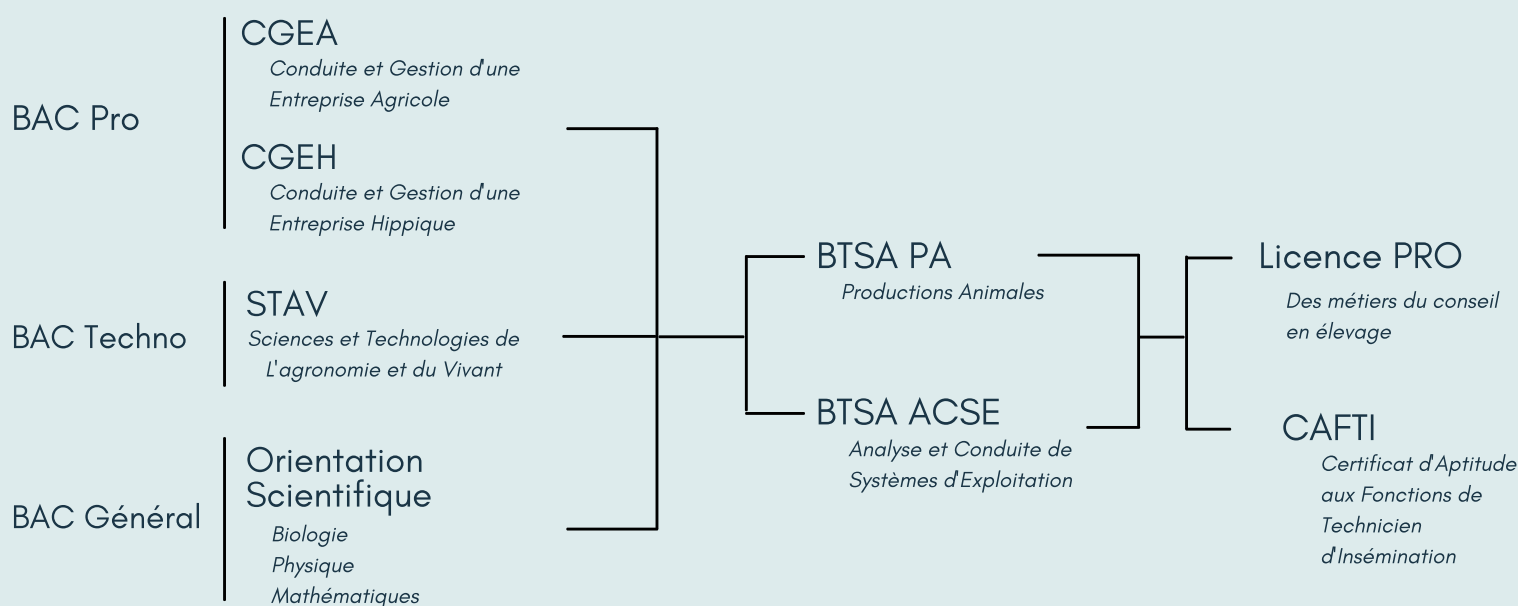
BAC Pro

CGEA
Conduite et Gestion d'une Entreprise Agricole

CGEH
Conduite et Gestion d'une Entreprise Hippique

BAC Techno

STAV
Sciences et Technologies de L'agronomie et du Vivant

BAC Général

Orientation Scientifique
Biologie
Physique
Mathématiques

BTSA PA
Productions Animales

BTSA ACSE
Analyse et Conduite de Systèmes d'Exploitation

Licence PRO
Des métiers du conseil en élevage

CAFTI
Certificat d'Aptitude aux Fonctions de Technicien d'Insémination